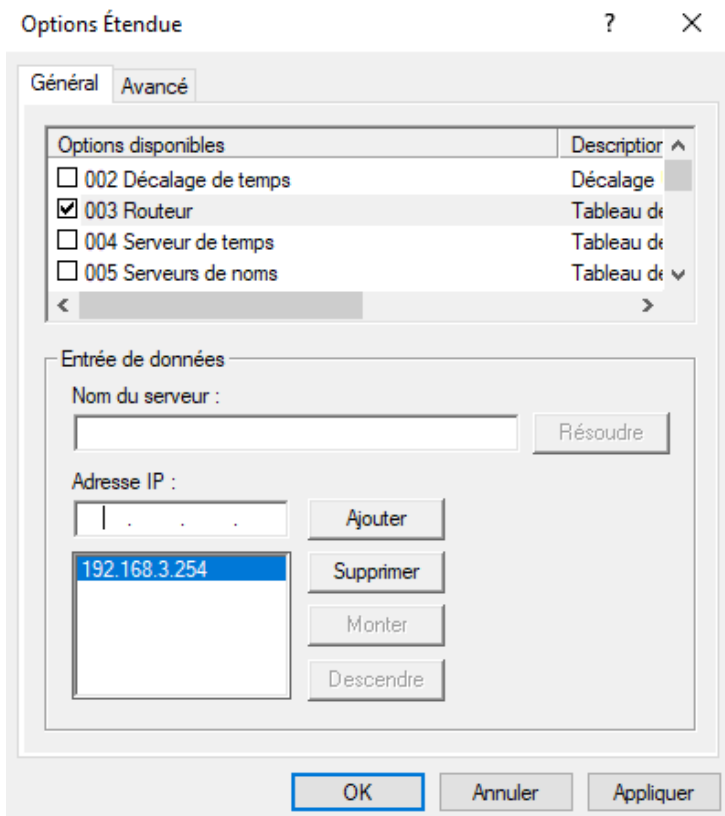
Options Étendue

?

✕

Général

Avancé

| Options disponibles | Descriptior |
|---|---|
| ☐ 002 Décalage de temps | Décalage |
| ☑ 003 Routeur | Tableau de |
| ☐ 004 Serveur de temps | Tableau de |
| ☐ 005 Serveurs de noms | Tableau de |

Entrée de données

Nom du serveur :

Résoudre

Adresse IP :

. . .

Ajouter

192.168.3.254

Supprimer

Monter

Descendre

OK

Annuler

Appliquer